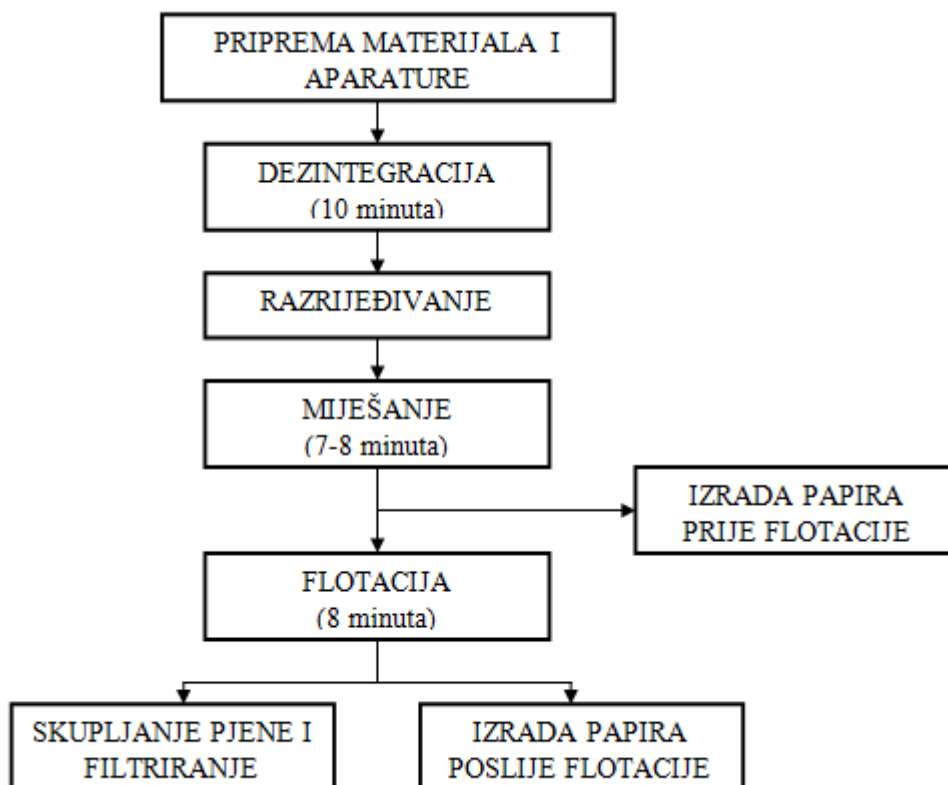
PRIPREMA MATERIJALA I APARATURE

DEZINTEGRACIJA
(10 minuta)

RAZRIJEĐIVANJE

MIJEŠANJE
(7-8 minuta)

IZRADA PAPIRA PRIJE FLOTACIJE

FLOTACIJA
(8 minuta)

SKUPLJANJE PJENE I FILTRIRANJE

IZRADA PAPIRA POSLIJE FLOTACIJE